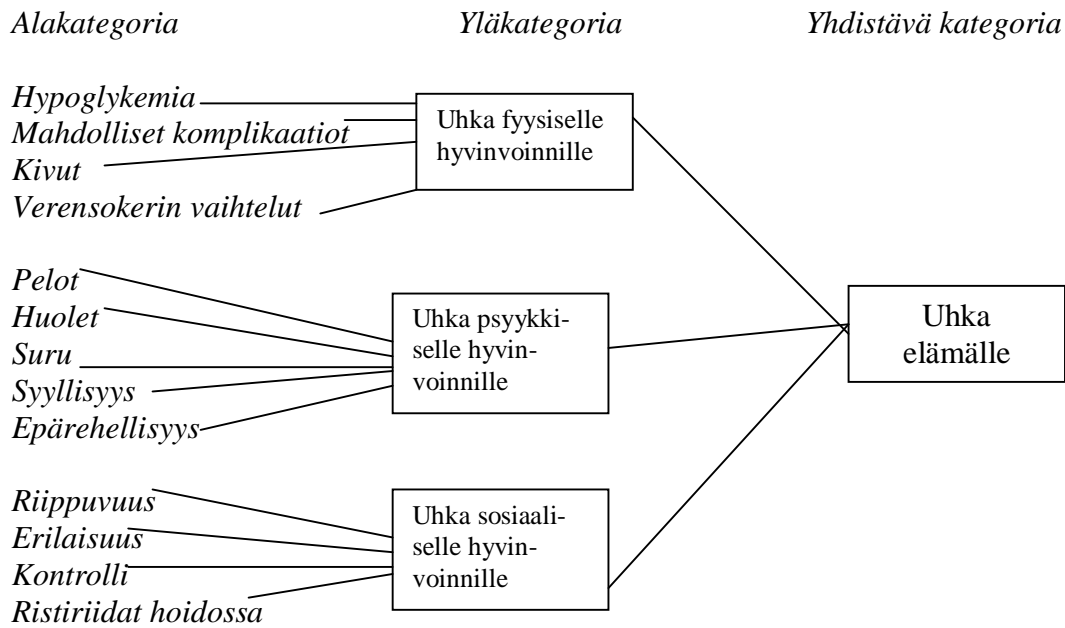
Alakategoria

Yläkategoria

Yhdistävä kategoria

Hypoglykemia
Mahdolliset komplikaatiot
Kivut
Verensokerin vaihtelut

Uhka fyysiselle hyvinvoinnille

Pelot
Huolet
Suru
Syyllisyys
Epärehellisyys

Uhka psyykkiselle hyvinvoinnille

Riippuvuus
Erilaisuus
Kontrolli
Ristiriidat hoidossa

Uhka sosiaaliselle hyvinvoinnille

Uhka elämälle